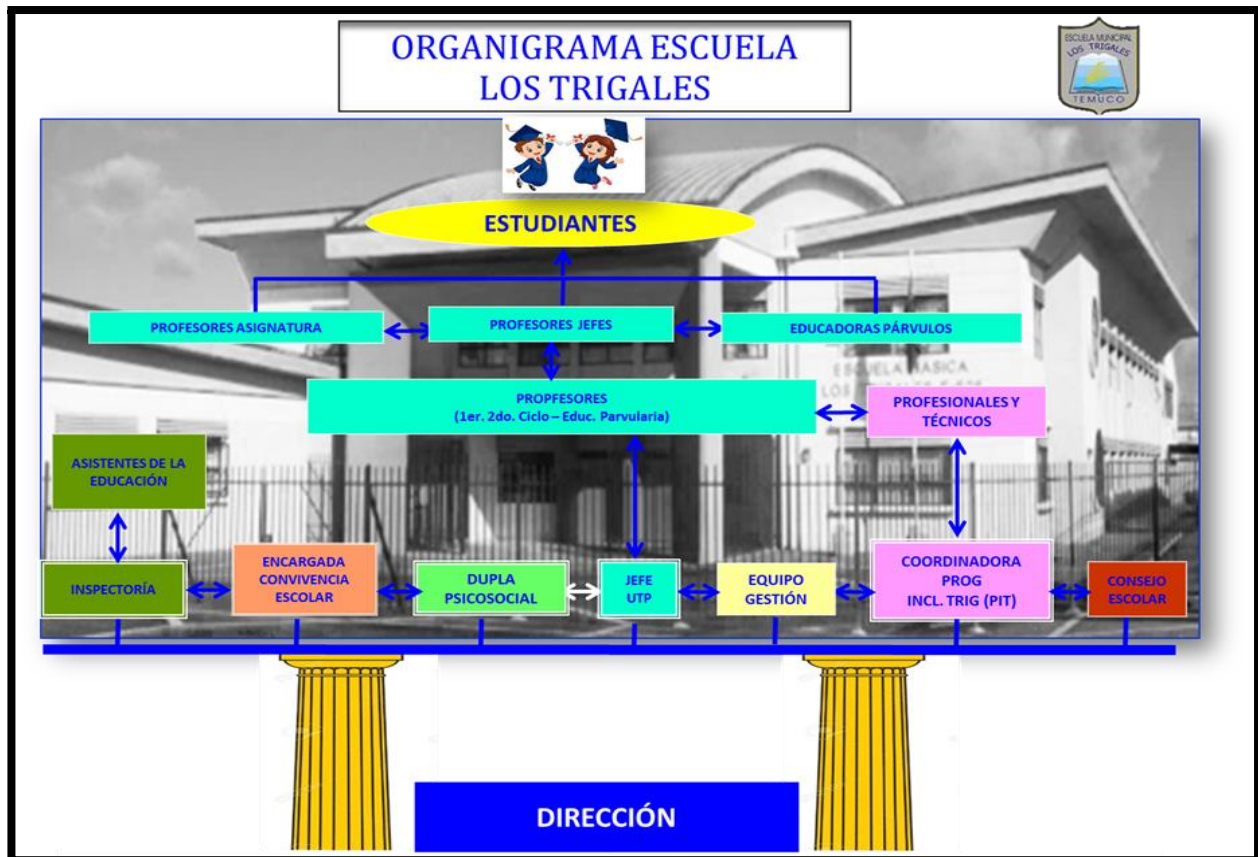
ORGANIGRAMA ESCUELA LOS TRIGALES

ESCUELA MUNICIPAL LOS TRIGALES TEMUCO

ESTUDIANTES

PROFESORES ASIGNATURA

PROFESORES JEFES

EDUCADORAS PÁRVULOS

PROPFESORES (1er. 2do. Ciclo – Educ. Parvularia)

PROFESIONALES Y TÉCNICOS

ASISTENTES DE LA EDUCACIÓN

INSPECTORÍA

ENCARGADA CONVIVENCIA ESCOLAR

DUPLA PSICOSOCIAL

JEFE UTP

EQUIPO GESTIÓN

COORDINADORA PROG INCL. TRIG (PIT)

CONSEJO ESCOLAR

ESCUELA BÁSICA LOS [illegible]

DIRECCIÓN